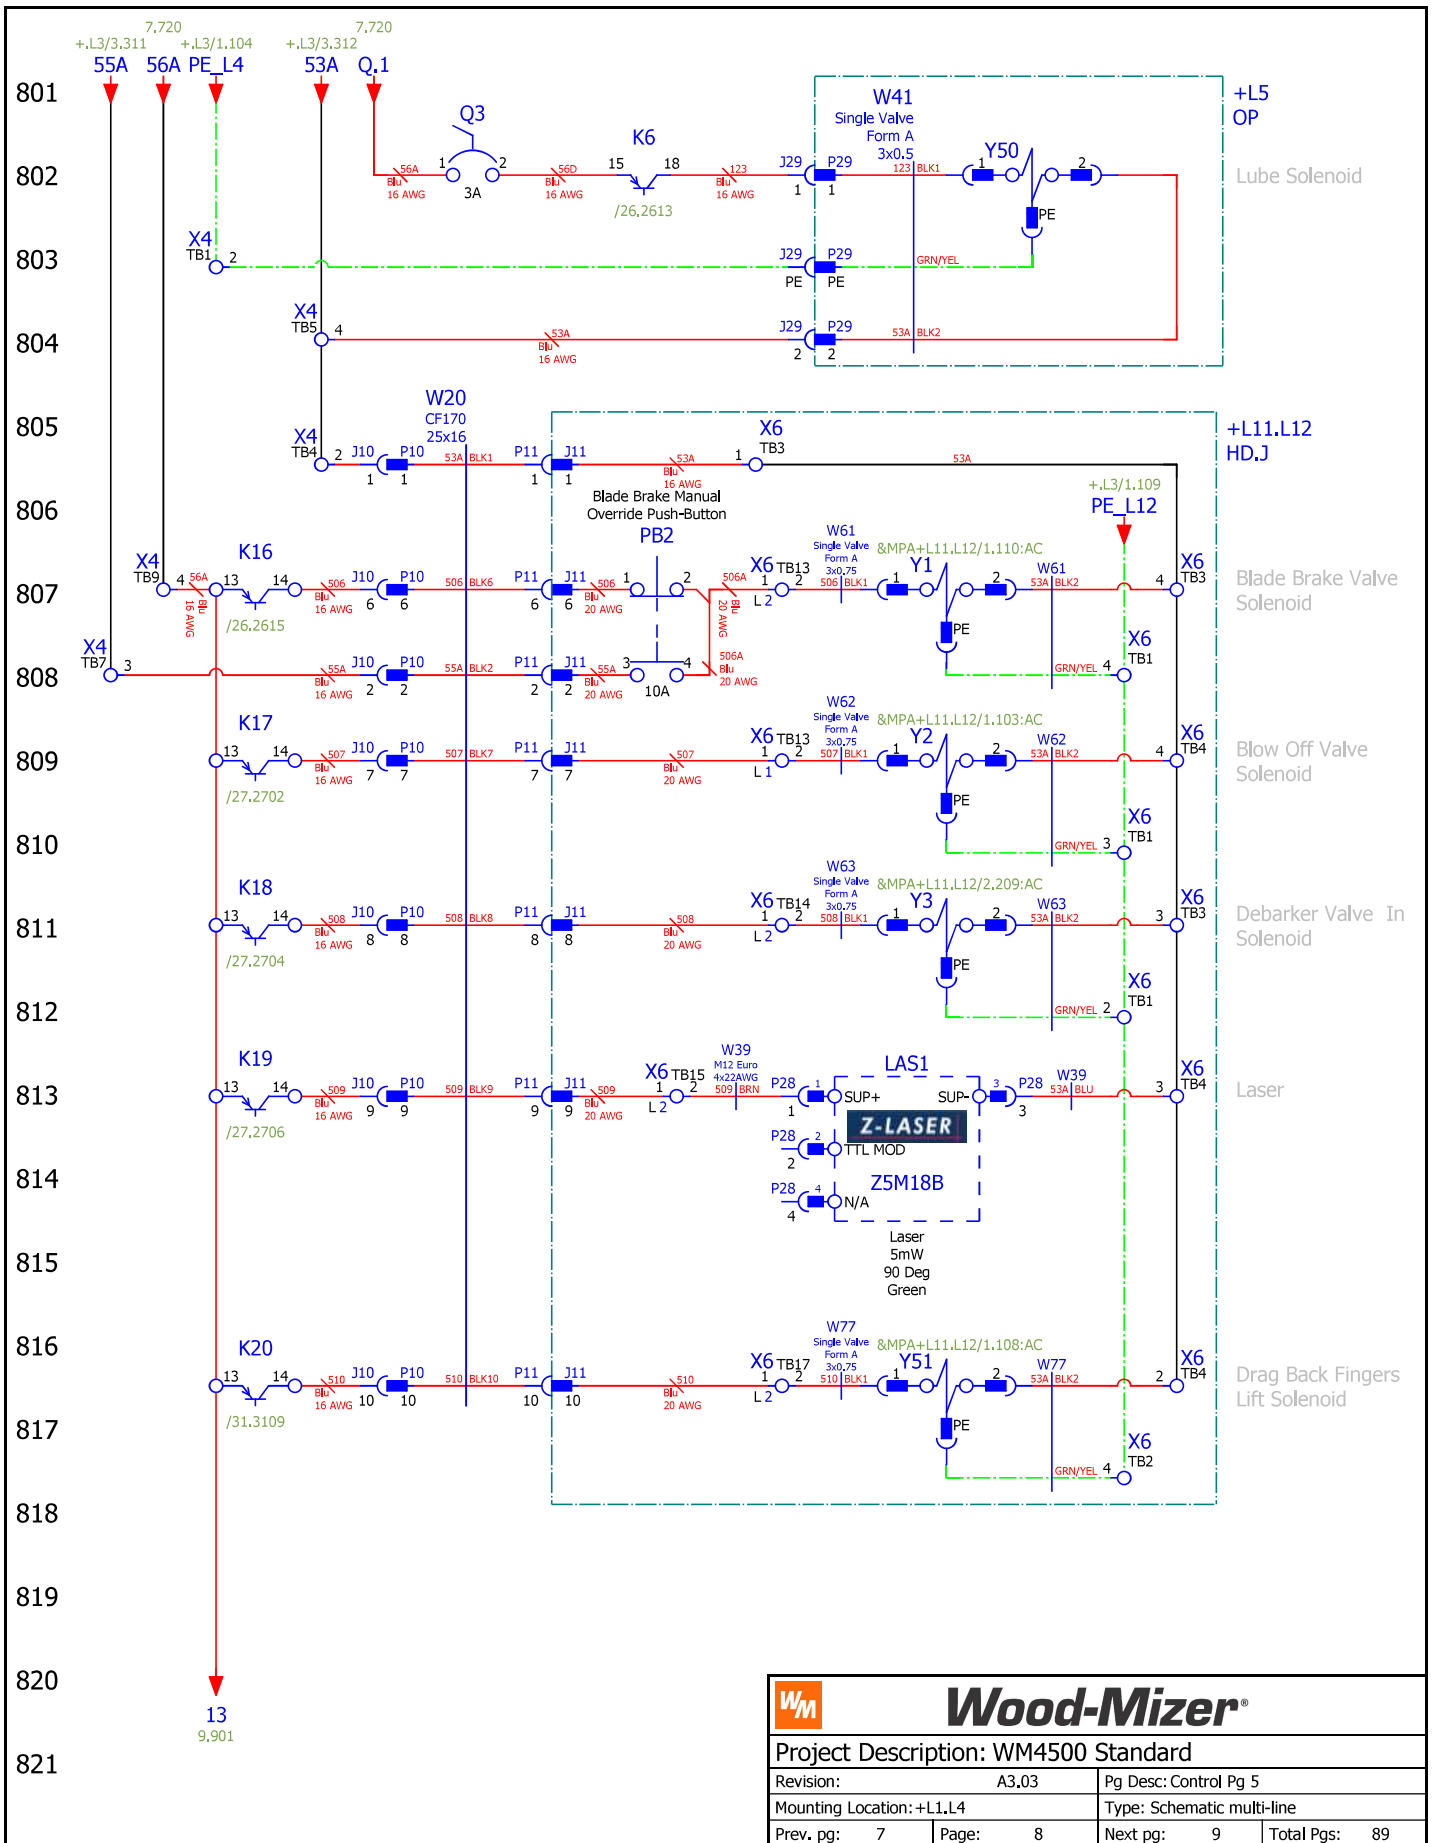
7,720 +.L3/3.311 55A
56A
+.L3/1.104 PE_L4
7,720 +.L3/3.312 53A
Q.1

801
802
803
804
805
806
807
808
809
810
811
812
813
814
815
816
817
818
819
820
821

Q3
1 2
3A
56A Blu 16 AWG
56D Blu 16 AWG
K6
15 18
/26.2613
123 Blu 16 AWG

W41
Single Valve
Form A
3x0.5
J29 P29
1 1
123 BLK1
Y50
1 2
PE
+L5
OP
Lube Solenoid

X4
TB1 2
J29 P29
PE PE
GRN/YEL

X4
TB5 4
53A Blu 16 AWG
J29 P29
2 2
53A BLK2

W20
CF170
25x16
X4
TB4 2
J10 P10
1 1
53A BLK1
P11 J11
1 1
53A Blu 16 AWG
X6
TB3
1
53A
+L11.L12
HD.J

Blade Brake Manual
Override Push-Button
PB2
+.L3/1.109
PE_L12

X4
TB9 4
56A Blu 16 AWG
K16
13 14
/26.2615
506 Blu 16 AWG
J10 P10
6 6
506 BLK6
P11 J11
6 6
506 Blu 20 AWG
1 2
506A Blu 20 AWG
W61
Single Valve
Form A
3x0.75
&MPA+L11.L12/1.110:AC
X6 TB13
1 2
L 2
506 BLK1
Y1
1 2
PE
W61
53A BLK2
4
X6
TB3
Blade Brake Valve
Solenoid

X4
TB7 3
55A Blu 16 AWG
J10 P10
2 2
55A BLK2
P11 J11
2 2
55A Blu 20 AWG
3 4
10A
506A Blu 20 AWG
GRN/YEL 4
X6
TB1

K17
13 14
/27.2702
507 Blu 16 AWG
J10 P10
7 7
507 BLK7
P11 J11
7 7
507 Blu 20 AWG
W62
Single Valve
Form A
3x0.75
&MPA+L11.L12/1.103:AC
X6 TB13
1 2
L 1
507 BLK1
Y2
1 2
PE
W62
53A BLK2
4
X6
TB4
Blow Off Valve
Solenoid
GRN/YEL 3
X6
TB1

K18
13 14
/27.2704
508 Blu 16 AWG
J10 P10
8 8
508 BLK8
P11 J11
8 8
508 Blu 20 AWG
W63
Single Valve
Form A
3x0.75
&MPA+L11.L12/2.209:AC
X6 TB14
1 2
L 2
508 BLK1
Y3
1 2
PE
W63
53A BLK2
3
X6
TB3
Debarker Valve In
Solenoid
GRN/YEL 2
X6
TB1

K19
13 14
/27.2706
509 Blu 16 AWG
J10 P10
9 9
509 BLK9
P11 J11
9 9
509 Blu 20 AWG
X6 TB15
1 2
L 2
W39
M12 Euro
4x22AWG
509 BRN
P28
1 1
SUP+
LAS1
SUP-
3 3
P28
W39
53A BLU
3
X6
TB4
Laser
Z-LASER
P28
2 2
TTL MOD
Z5M18B
P28
4 4
N/A
Laser
5mW
90 Deg
Green

K20
13 14
/31.3109
510 Blu 16 AWG
J10 P10
10 10
510 BLK10
P11 J11
10 10
510 Blu 20 AWG
W77
Single Valve
Form A
3x0.75
&MPA+L11.L12/1.108:AC
X6 TB17
1 2
L 2
510 BLK1
Y51
1 2
PE
W77
53A BLK2
2
X6
TB4
Drag Back Fingers
Lift Solenoid
GRN/YEL 4
X6
TB2

13
9,901

WM
Wood-Mizer®
Project Description: WM4500 Standard
| Revision: | A3.03 | Pg Desc: Control Pg 5 | |
|---|---|---|---|
| Mounting Location: +L1.L4 | | Type: Schematic multi-line | |
| Prev. pg: 7 | Page: 8 | Next pg: 9 | Total Pgs: 89 |